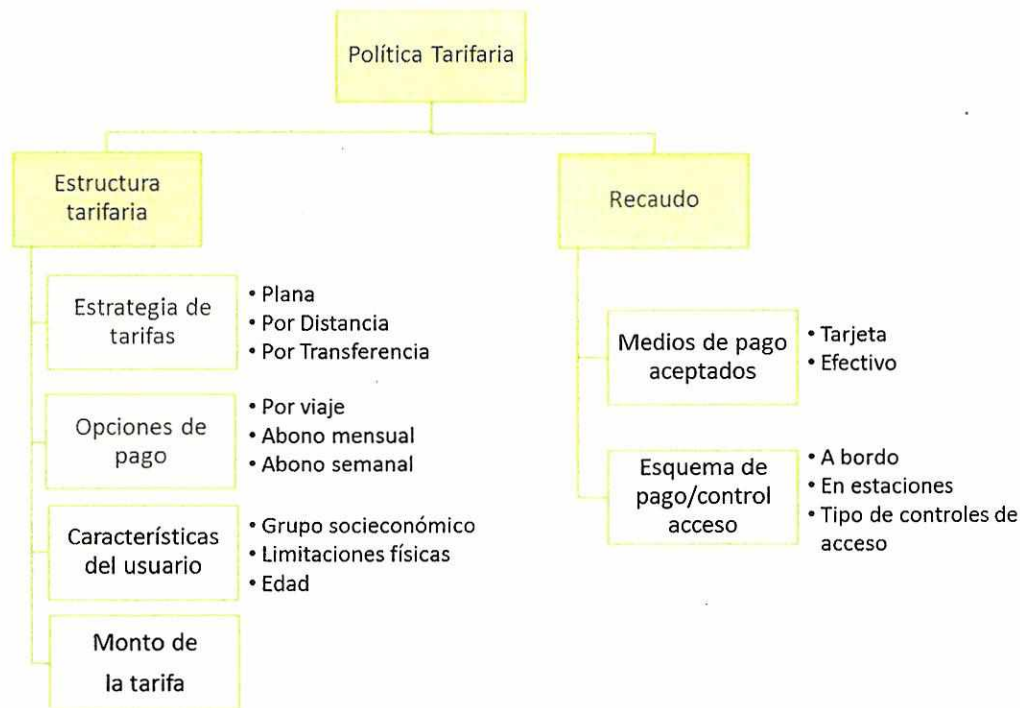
Política Tarifaria

Estructura tarifaria

Estrategia de tarifas
• Plana
• Por Distancia
• Por Transferencia

Opciones de pago
• Por viaje
• Abono mensual
• Abono semanal

Características del usuario
• Grupo socieconómico
• Limitaciones físicas
• Edad

Monto de la tarifa

Recaudo

Medios de pago aceptados
• Tarjeta
• Efectivo

Esquema de pago/control acceso
• A bordo
• En estaciones
• Tipo de controles de acceso